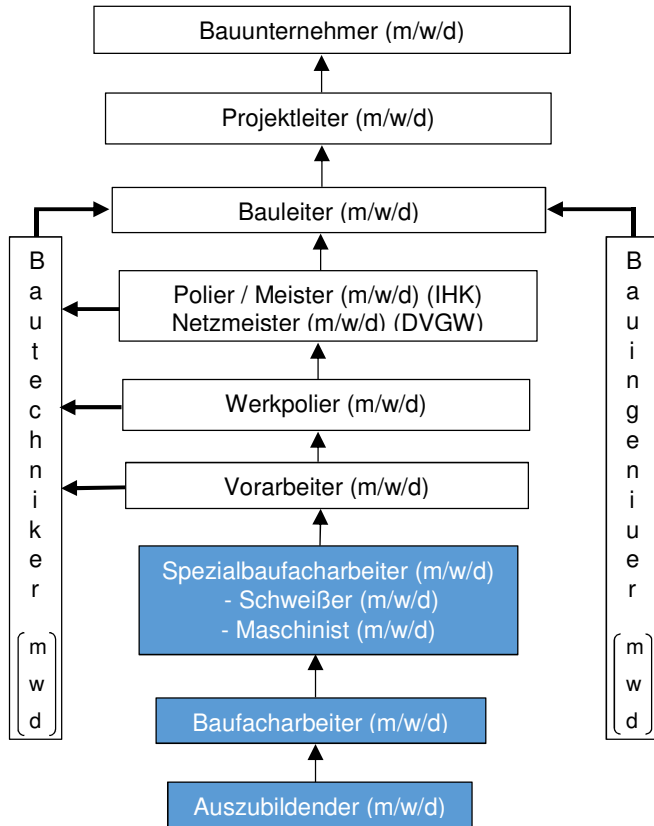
Bauunternehmer (m/w/d)

Projektleiter (m/w/d)

Bauleiter (m/w/d)

Bautechniker (m w d)

Polier / Meister (m/w/d) (IHK)
Netzmeister (m/w/d) (DVGW)

Werkpolier (m/w/d)

Vorarbeiter (m/w/d)

Spezialbaufacharbeiter (m/w/d)
- Schweißer (m/w/d)
- Maschinist (m/w/d)

Baufacharbeiter (m/w/d)

Auszubildender (m/w/d)

Bauingeniuer (m w d)